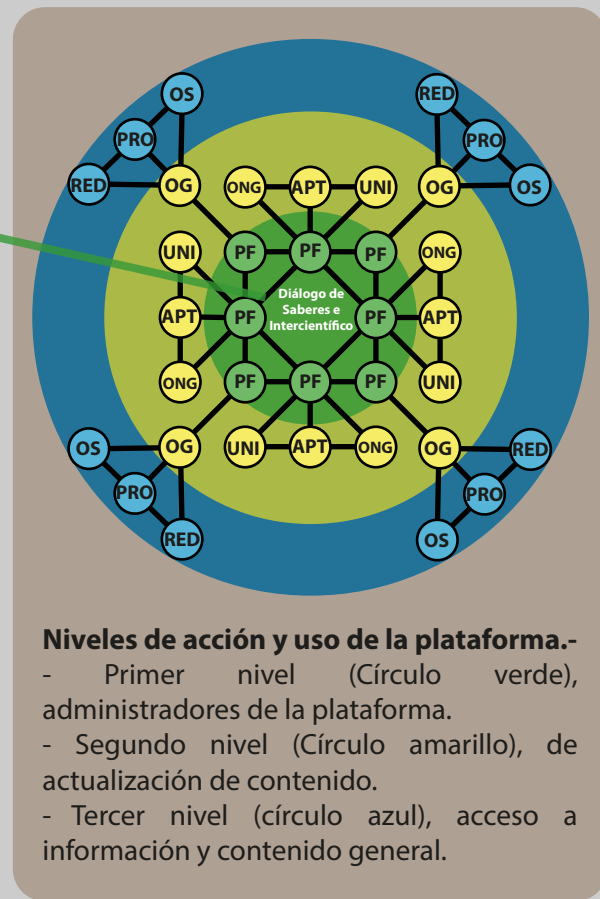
OS
RED
PRO
PRO
RED
OG
ONG
APT
UNI
OG
OS
UNI
PF
PF
PF
ONG
Diálogo de Saberes e Intercientífico
APT
PF
PF
APT
ONG
PF
PF
PF
UNI
OS
OG
UNI
APT
ONG
OG
RED
PRO
PRO
RED
OS

**Niveles de acción y uso de la plataforma.-**
- Primer nivel (Círculo verde), administradores de la plataforma.
- Segundo nivel (Círculo amarillo), de actualización de contenido.
- Tercer nivel (círculo azul), acceso a información y contenido general.